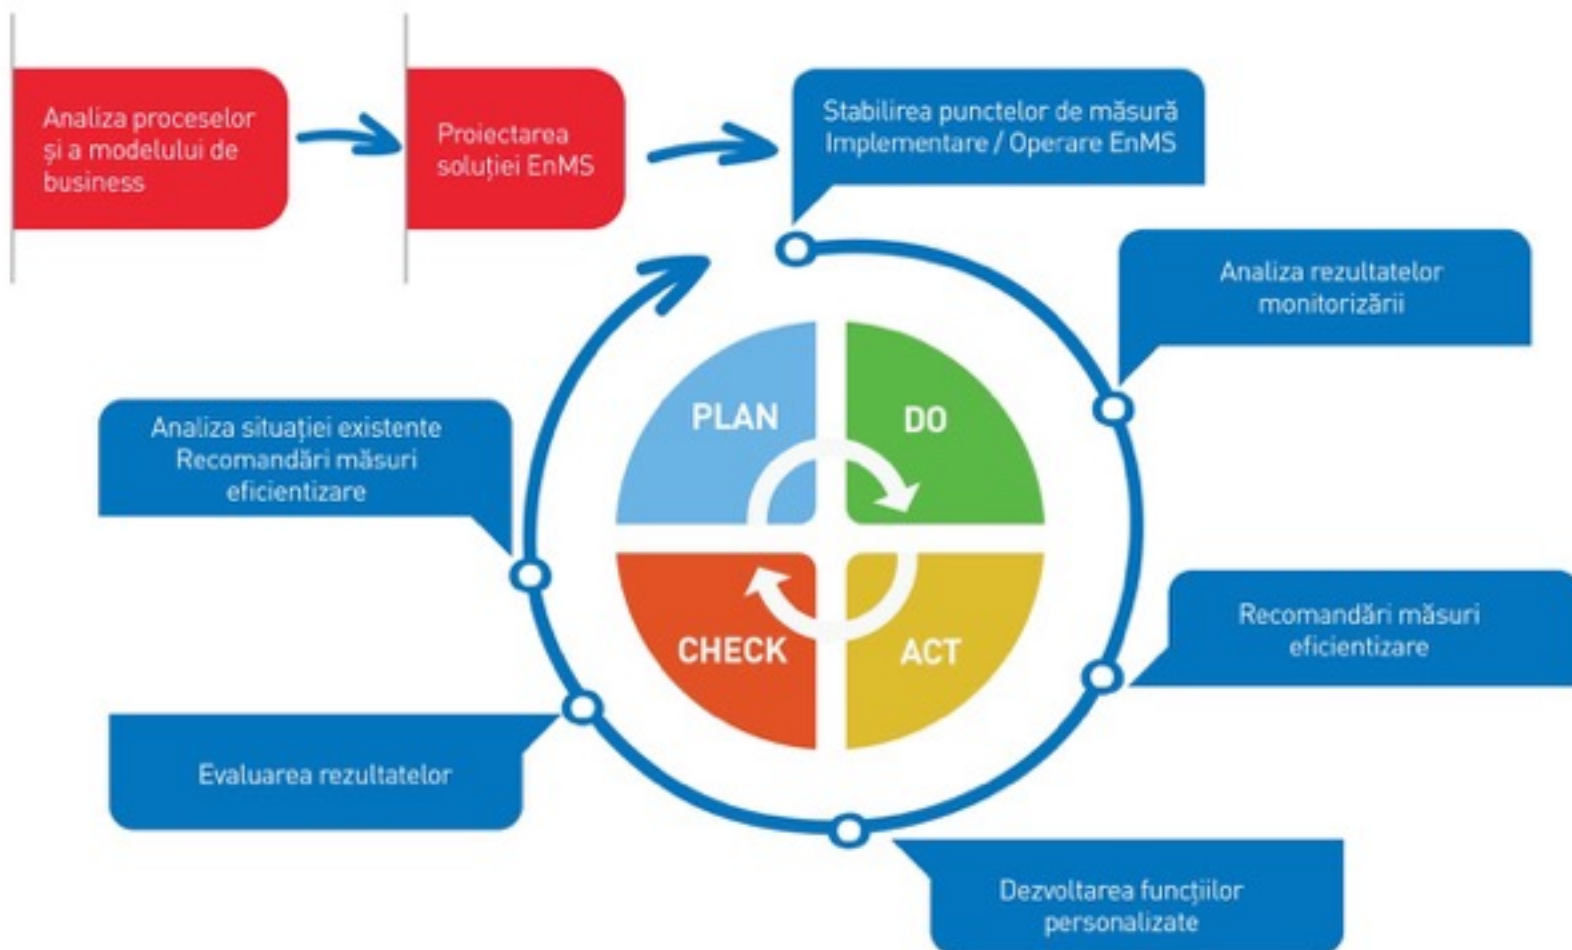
Analiza proceselor şi a modelului de business

Proiectarea soluţiei EnMS

Stabilirea punctelor de măsură
Implementare / Operare EnMS

Analiza rezultatelor monitorizării

Analiza situaţiei existente
Recomandări măsuri eficientizare

PLAN

DO

CHECK

ACT

Recomandări măsuri eficientizare

Evaluarea rezultatelor

Dezvoltarea funcţiilor personalizate